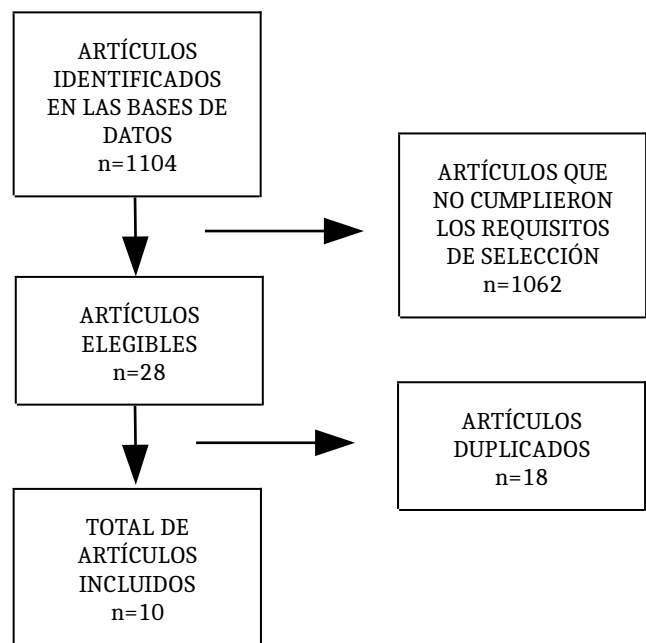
ARTÍCULOS IDENTIFICADOS EN LAS BASES DE DATOS
n=1104

ARTÍCULOS QUE NO CUMPLIERON LOS REQUISITOS DE SELECCIÓN
n=1062

ARTÍCULOS ELEGIBLES
n=28

ARTÍCULOS DUPLICADOS
n=18

TOTAL DE ARTÍCULOS INCLUIDOS
n=10